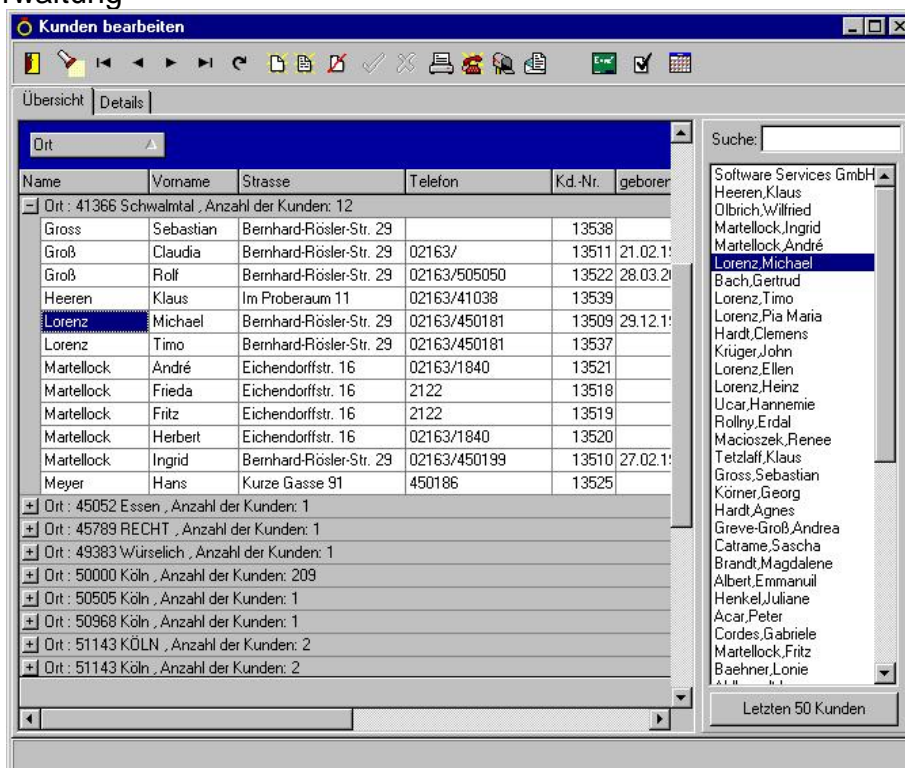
rwaltung

Kunden bearbeiten

Übersicht | Details

Ort

| Name | Vorname | Strasse | Telefon | Kd.-Nr. | geboren |
|---|---|---|---|---|---|
| Ort : 41366 Schwalmtal , Anzahl der Kunden: 12 | | | | | |
| Gross | Sebastian | Bernhard-Rösler-Str. 29 | | 13538 | |
| Groß | Claudia | Bernhard-Rösler-Str. 29 | 02163/ | 13511 | 21.02.1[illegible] |
| Groß | Rolf | Bernhard-Rösler-Str. 29 | 02163/505050 | 13522 | 28.03.2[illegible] |
| Heeren | Klaus | Im Proberaum 11 | 02163/41038 | 13539 | |
| Lorenz | Michael | Bernhard-Rösler-Str. 29 | 02163/450181 | 13509 | 29.12.1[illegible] |
| Lorenz | Timo | Bernhard-Rösler-Str. 29 | 02163/450181 | 13537 | |
| Martellock | André | Eichendorffstr. 16 | 02163/1840 | 13521 | |
| Martellock | Frieda | Eichendorffstr. 16 | 2122 | 13518 | |
| Martellock | Fritz | Eichendorffstr. 16 | 2122 | 13519 | |
| Martellock | Herbert | Eichendorffstr. 16 | 02163/1840 | 13520 | |
| Martellock | Ingrid | Bernhard-Rösler-Str. 29 | 02163/450199 | 13510 | 27.02.1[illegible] |
| Meyer | Hans | Kurze Gasse 91 | 450186 | 13525 | |

Ort : 45052 Essen , Anzahl der Kunden: 1
Ort : 45789 RECHT , Anzahl der Kunden: 1
Ort : 49383 Würselich , Anzahl der Kunden: 1
Ort : 50000 Köln , Anzahl der Kunden: 209
Ort : 50505 Köln , Anzahl der Kunden: 1
Ort : 50968 Köln , Anzahl der Kunden: 1
Ort : 51143 KÖLN , Anzahl der Kunden: 2
Ort : 51143 Köln , Anzahl der Kunden: 2

Suche:

Software Services GmbH
Heeren,Klaus
Olbrich,Wilfried
Martellock,Ingrid
Martellock,André
Lorenz,Michael
Bach,Gertrud
Lorenz,Timo
Lorenz,Pia Maria
Hardt,Clemens
Krüger,John
Lorenz,Ellen
Lorenz,Heinz
Ucar,Hannemie
Rollny,Erdal
Macioszek,Renee
Tetzlaff,Klaus
Gross,Sebastian
Körner,Georg
Hardt,Agnes
Greve-Groß,Andrea
Catrame,Sascha
Brandt,Magdalene
Albert,Emmanuil
Henkel,Juliane
Acar,Peter
Cordes,Gabriele
Martellock,Fritz
Baehner,Lonie

Letzten 50 Kunden